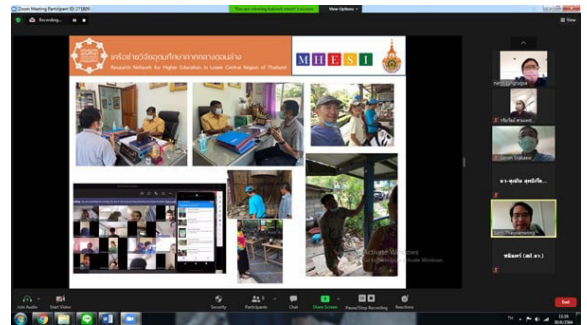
Zoom Meeting Participant ID: 271809

Recording...

You are viewing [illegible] screen

View Options

เครือข่ายวิจัยอุดมศึกษาภาคกลางตอนล่าง

Research Network for Higher Education in Lower Central Region of Thailand

MHESI

Activate Windows

Go to Settings to activate Windows.

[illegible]

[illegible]

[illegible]

นาง สุดสิน สุขบัว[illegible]

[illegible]

พนิดศรี (สป.อว.)

Join Audio

Start Video

Security

Participants

Chat

Share Screen

Pause/Stop Recording

Reactions

End